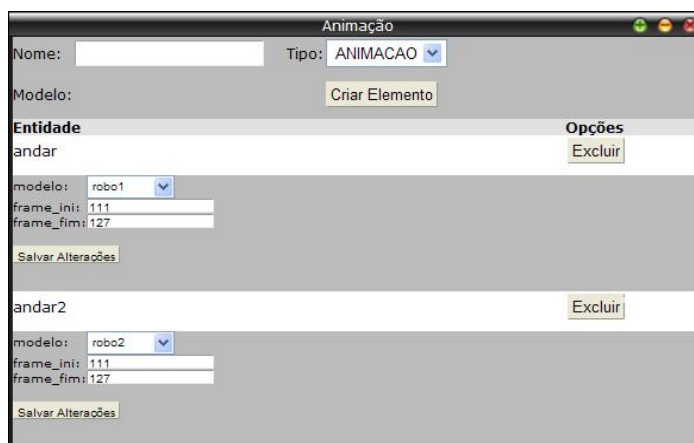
Animação

Nome:

Tipo: ANIMACAO

Modelo:

Criar Elemento

| Entidade | Opções |
|---|---|
| andar | Excluir |

modelo: robo1
frame_ini: 111
frame_fim: 127

Salvar Alterações

andar2

Excluir

modelo: robo2
frame_ini: 111
frame_fim: 127

Salvar Alterações